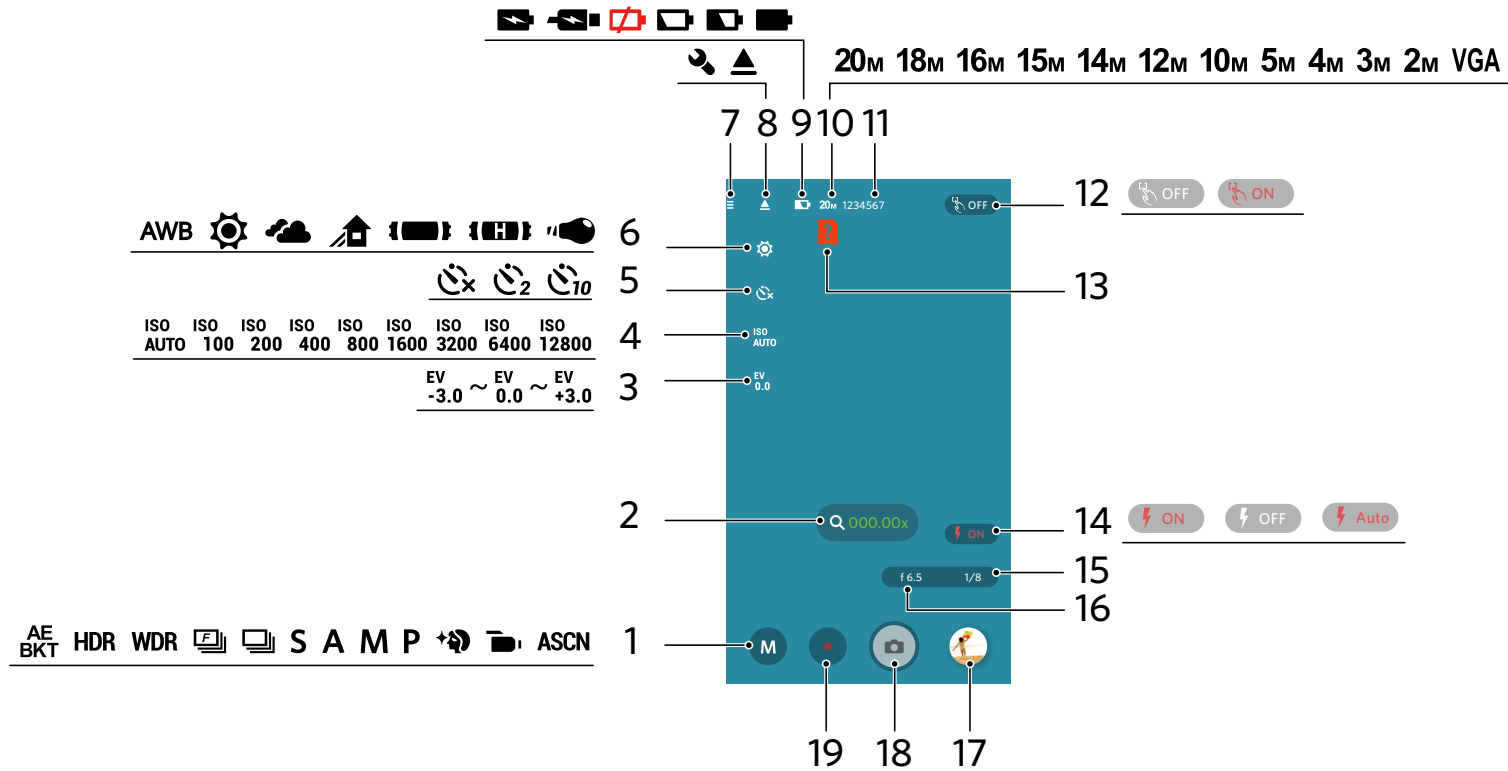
20M 18M 16M 15M 14M 12M 10M 5M 4M 3M 2M VGA

7 8 9 10 11

20M 1234567

OFF

12 OFF ON

AWB

6

5

$\circlearrowleft_{2}$ $\circlearrowleft_{10}$

ISO AUTO ISO 100 ISO 200 ISO 400 ISO 800 ISO 1600 ISO 3200 ISO 6400 ISO 12800

4

ISO AUTO

13

EV -3.0 ~ EV 0.0 ~ EV +3.0

3

EV 0.0

2

000.00x

ON

14 ON OFF Auto

f 6.5 1/8

15

16

AE BKT HDR WDR S A M P ASCN

1

M

19 18 17